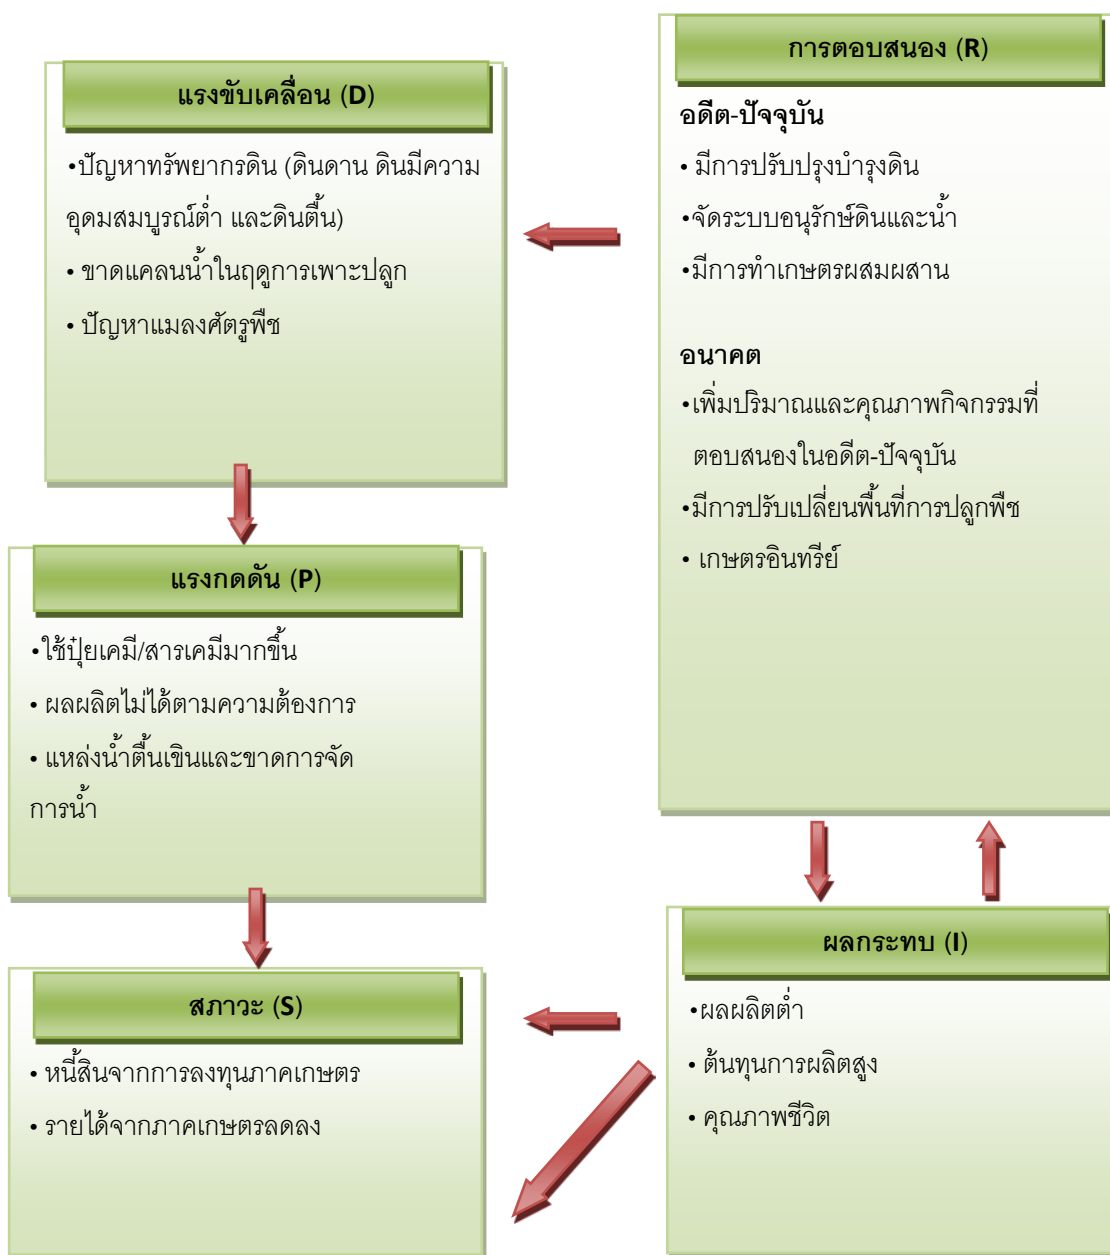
แรงขับเคลื่อน (D)

•ปัญหาทรัพยากรดิน (ดินดาน ดินมีความอุดมสมบูรณ์ต่ำ และดินตื้น)

• ขาดแคลนน้ำในฤดูการเพาะปลูก

• ปัญหาแมลงศัตรูพืช

การตอบสนอง (R)

อดีต-ปัจจุบัน

• มีการปรับปรุงบำรุงดิน

•จัดระบบอนุรักษ์ดินและน้ำ

•มีการทำเกษตรผสมผสาน

อนาคต

•เพิ่มปริมาณและคุณภาพกิจกรรมที่ตอบสนองในอดีต-ปัจจุบัน

•มีการปรับเปลี่ยนพื้นที่การปลูกพืช

• เกษตรอินทรีย์

แรงกดดัน (P)

•ใช้ปุ๋ยเคมี/สารเคมีมากขึ้น

• ผลผลิตไม่ได้ตามความต้องการ

• แหล่งน้ำตื้นเขินและขาดการจัดการน้ำ

ผลกระทบ (I)

•ผลผลิตต่ำ

• ต้นทุนการผลิตสูง

• คุณภาพชีวิต

สภาวะ (S)

• หนี้สินจากการลงทุนภาคเกษตร

• รายได้จากภาคเกษตรลดลง